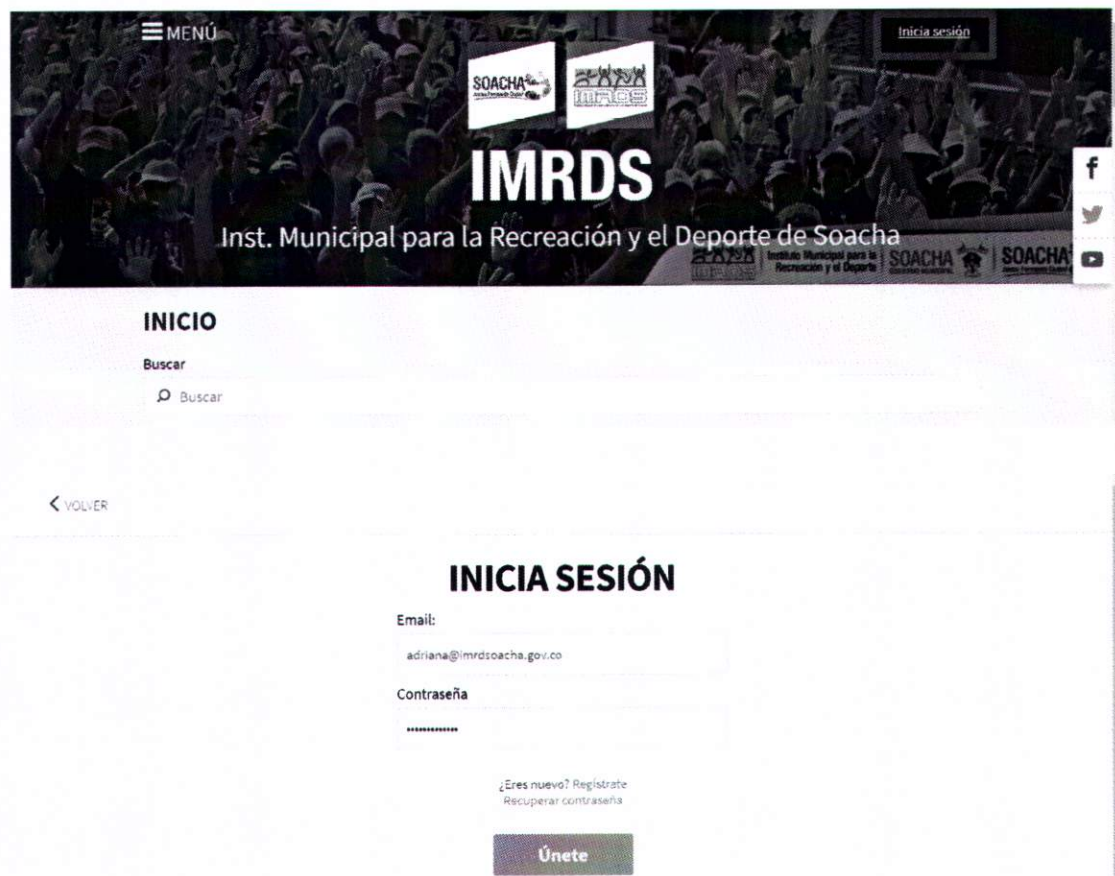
MENÚ

Inicia sesión

SOACHA

IMRDS

IMRDS

Inst. Municipal para la Recreación y el Deporte de Soacha

Instituto Municipal para la Recreación y el Deporte SOACHA SOACHA

INICIO

Buscar

Buscar

VOLVER

INICIA SESIÓN

Email:

adriana@imrdsoacha.gov.co

Contraseña

••••••••••••

¿Eres nuevo? Regístrate
Recuperar contraseña

Únete